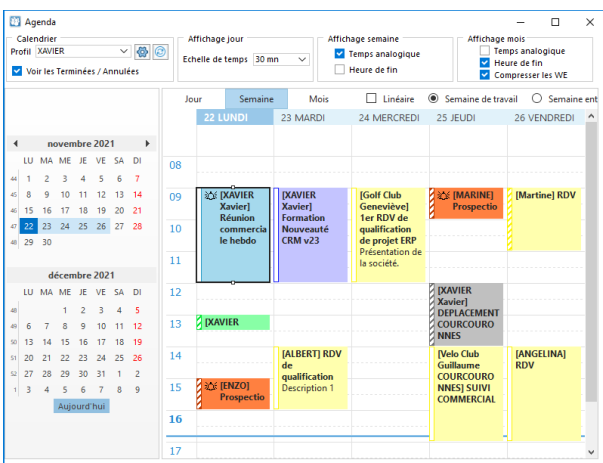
Agenda

Calendrier
Profil XAVIER
Voir les Terminées / Annulées

Affichage jour
Echelle de temps 30 mn

Affichage semaine
Temps analogique
Heure de fin

Affichage mois
Temps analogique
Heure de fin
Compresser les WE

novembre 2021

| | LU | MA | ME | JE | VE | SA | DI |
|---|---|---|---|---|---|---|---|
| 44 | 1 | 2 | 3 | 4 | 5 | 6 | 7 |
| 45 | 8 | 9 | 10 | 11 | 12 | 13 | 14 |
| 46 | 15 | 16 | 17 | 18 | 19 | 20 | 21 |
| 47 | 22 | 23 | 24 | 25 | 26 | 27 | 28 |
| 48 | 29 | 30 | | | | | |

décembre 2021

| | LU | MA | ME | JE | VE | SA | DI |
|---|---|---|---|---|---|---|---|
| 48 | | | 1 | 2 | 3 | 4 | 5 |
| 49 | 6 | 7 | 8 | 9 | 10 | 11 | 12 |
| 50 | 13 | 14 | 15 | 16 | 17 | 18 | 19 |
| 51 | 20 | 21 | 22 | 23 | 24 | 25 | 26 |
| 52 | 27 | 28 | 29 | 30 | 31 | 1 | 2 |
| 1 | 3 | 4 | 5 | 6 | 7 | 8 | 9 |

Aujourd'hui

Jour Semaine Mois Linéaire Semaine de travail Semaine ent

22 LUNDI 23 MARDI 24 MERCREDI 25 JEUDI 26 VENDREDI

08
09
10
11
12
13
14
15
16
17

[XAVIER Xavier] Réunion commercia le hebdo

[XAVIER Xavier] Formation Nouveauté CRM v23

[Golf Club Geneviève] 1er RDV de qualification de projet ERP
Présentation de la société.

[MARINE] Prospectio

[Martine] RDV

[XAVIER Xavier] DEPLACEMENT COURCOURO NNES

[XAVIER

[ALBERT] RDV de qualification
Description 1

[Velo Club Guillaume COURCOURO NNES] SUIVI COMMERCIAL

[ANGELINA] RDV

[ENZO] Prospectio